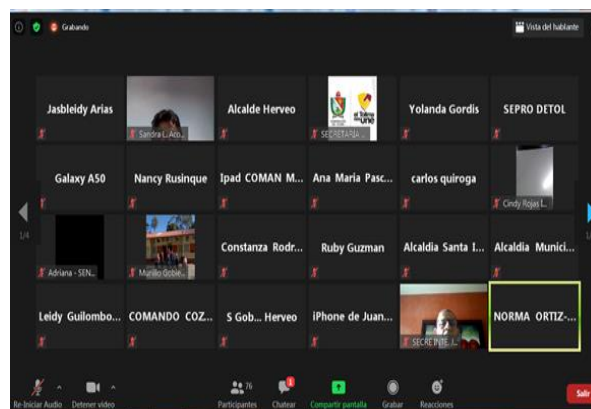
Grabando

Vista del hablante

Jasbleidy Arias

Sandra I. Aco...

Alcalde Herveo

SECRETARIA ...

Yolanda Gordis

SEPRO DETOL

Galaxy A50

Nancy Rusinque

Ipad COMAN M...

Ana Maria Pasc...

carlos quiroga

Cindy Rojas I...

1/4

Adriana - SEN...

Munilo Gobie...

Constanza Rodr...

Ruby Guzman

Alcaldia Santa I...

Alcaldia Munici...

Leidy Guilombo...

COMANDO COZ...

S Gob... Herveo

iPhone de Juan...

SECRETNTE I...

NORMA ORTIZ-...

Re-Iniciar Audio

Detener video

76

Participantes

Chatear

Compartir pantalla

Grabar

Reacciones

Salir